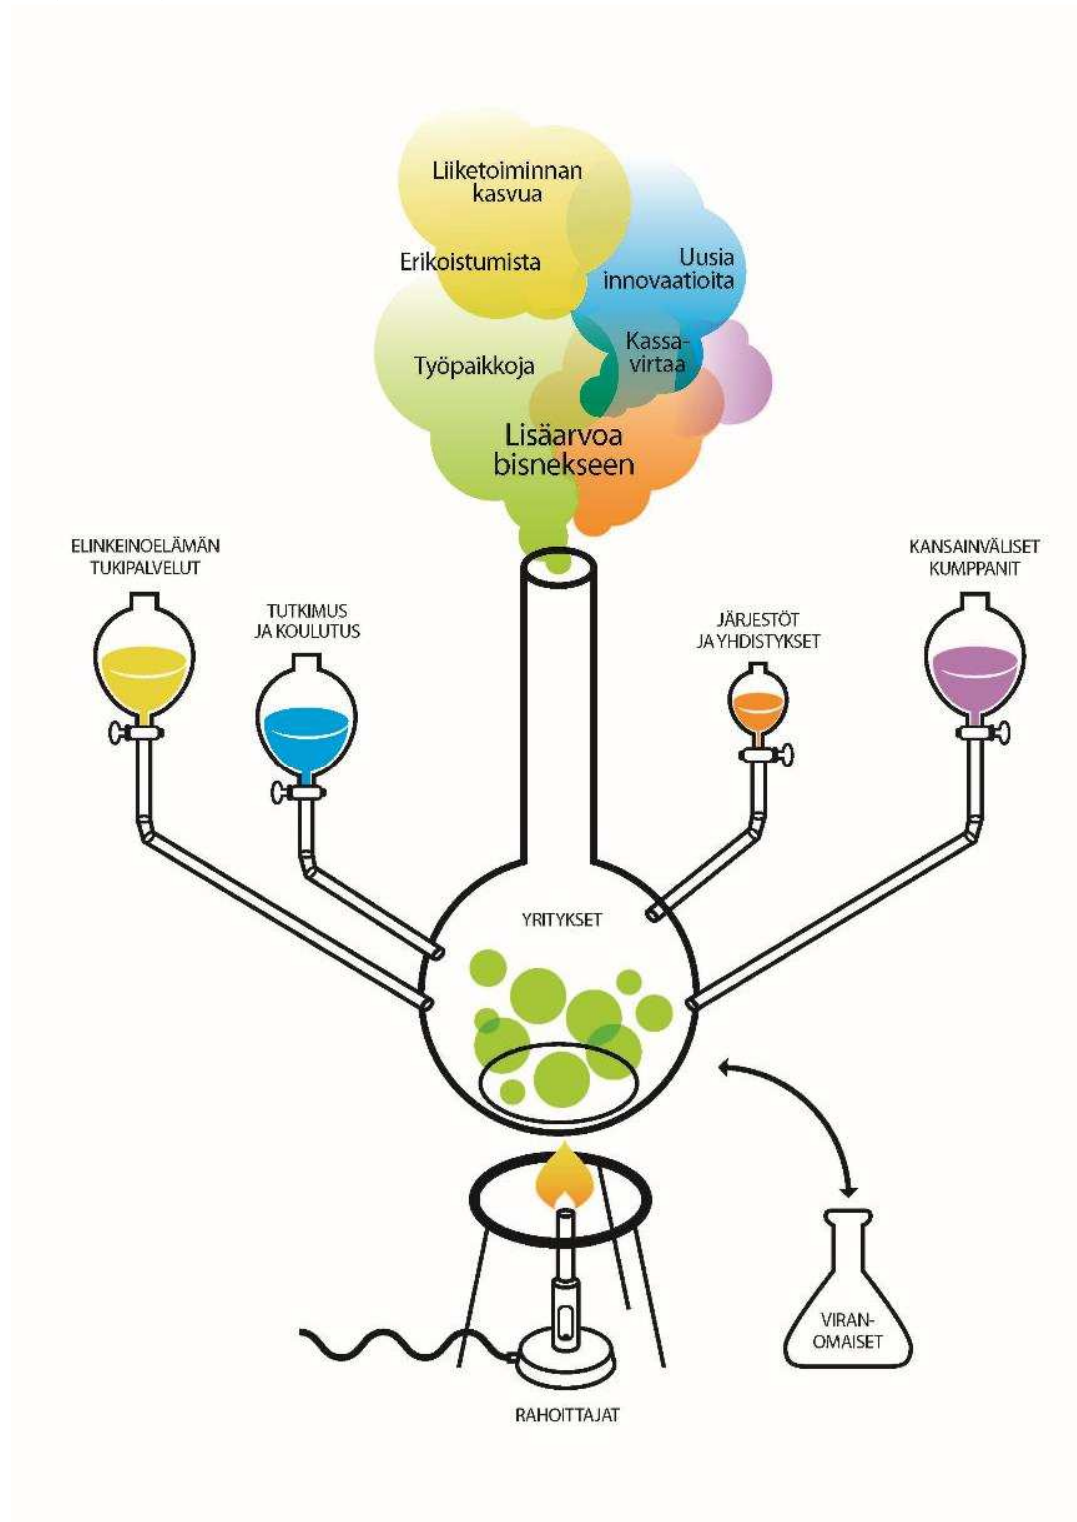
Liiketoiminnan kasvua

Erikoistumista

Uusia innovaatioita

Kassavirtaa

Työpaikkoja

Lisäarvoa bisnekseen

ELINKEINOELÄMÄN TUKIPALVELUT

TUTKIMUS JA KOULUTUS

JÄRJESTÖT JA YHDISTYKSET

KANSAINVÄLISET KUMPPANIT

YRITYKSET

VIRANOMAISET

RAHOITTAJAT